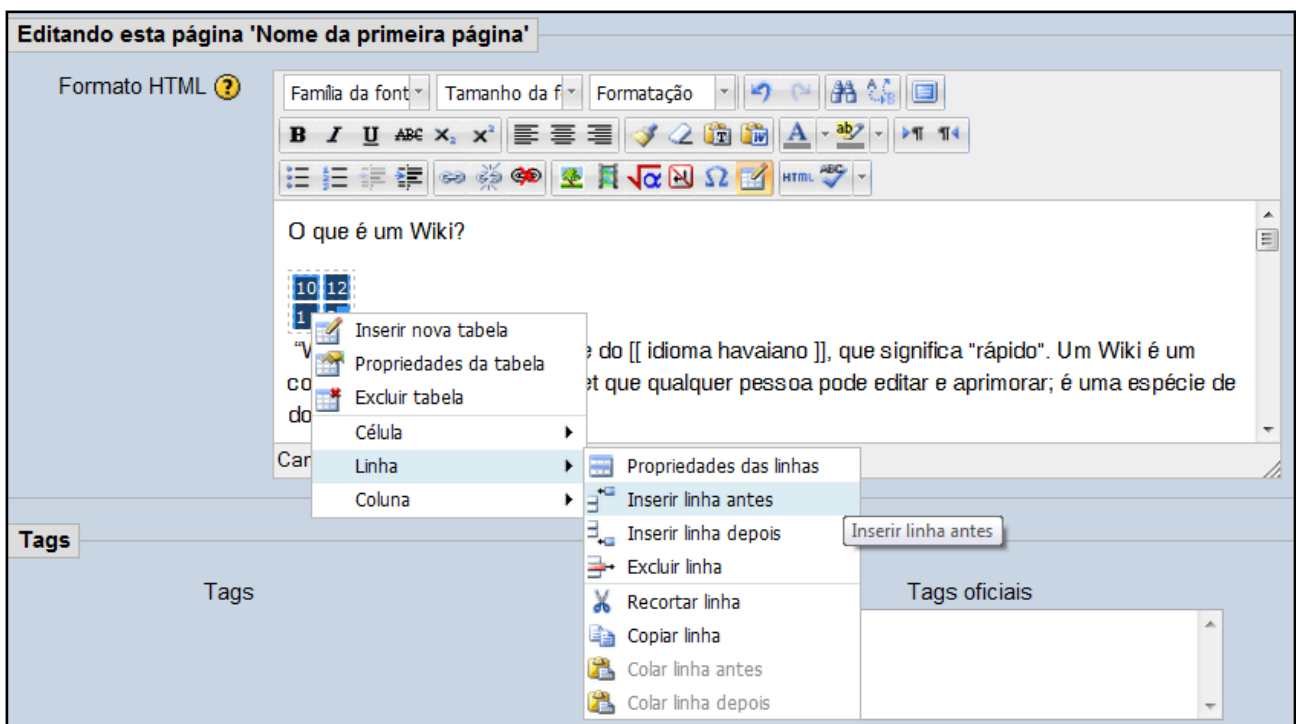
Editando esta página 'Nome da primeira página'

Formato HTML

Família da font
Tamanho da f
Formatação

B I U ABC $x_2$ $x^2$

HTML

O que é um Wiki?

10 12
1

"W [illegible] e do [[ idioma havaiano ]], que significa "rápido". Um Wiki é um co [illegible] et que qualquer pessoa pode editar e aprimorar; é uma espécie de do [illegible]

Car

Inserir nova tabela
Propriedades da tabela
Excluir tabela
Célula
Linha
Coluna

Propriedades das linhas
Inserir linha antes
Inserir linha depois
Excluir linha
Recortar linha
Copiar linha
Colar linha antes
Colar linha depois

Inserir linha antes

Tags

Tags

Tags oficiais